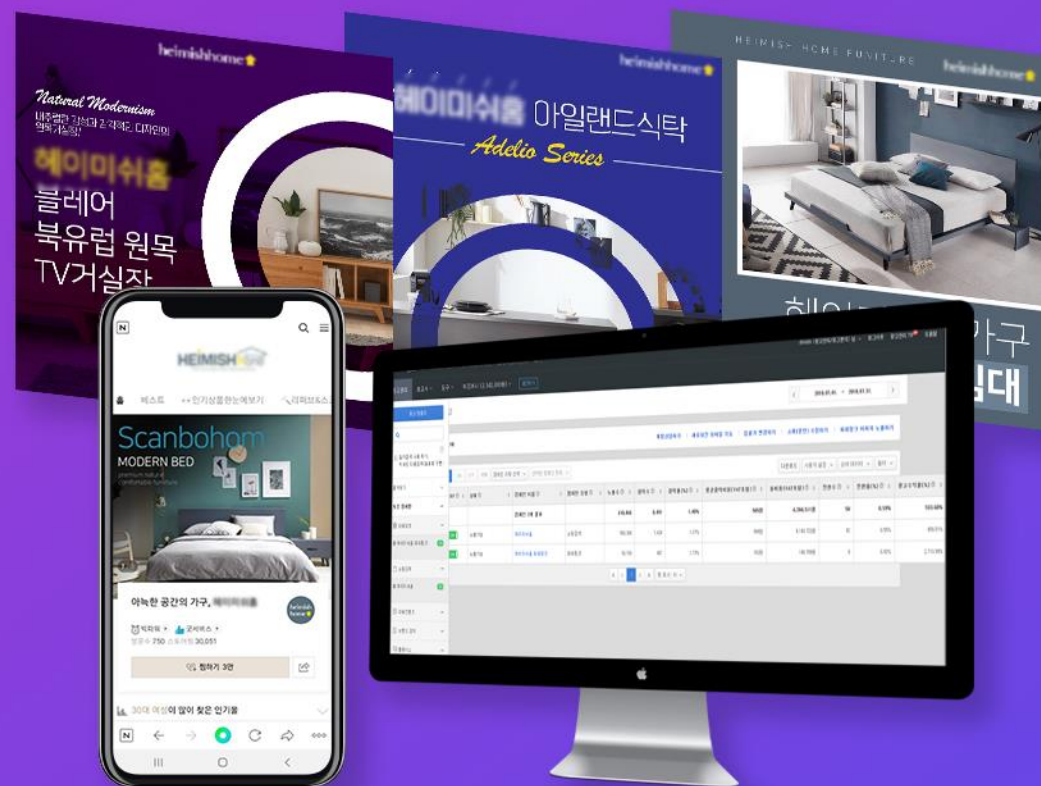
heimishhome

Natural Modernism

내추럴한 감성과 고객적요, 디자인의 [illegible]

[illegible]

블레어 북유럽 원목 TV거실장

heimishhome

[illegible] 아일랜드식탁

Adelio Series

HEIMISH HOME FUNITURE

heimishhome

헤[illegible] 가구

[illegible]대

N

HEIMISH

베스트 인기상품한눈에보기 리뷰보&스

Scanbohom

MODERN BED

아늑한 공간의 가구, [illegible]

박하워 굿서비스

방문수 750 소식받는 30,051

찜하기 3만

30대 여성이 많이 찾은 인기몰

N